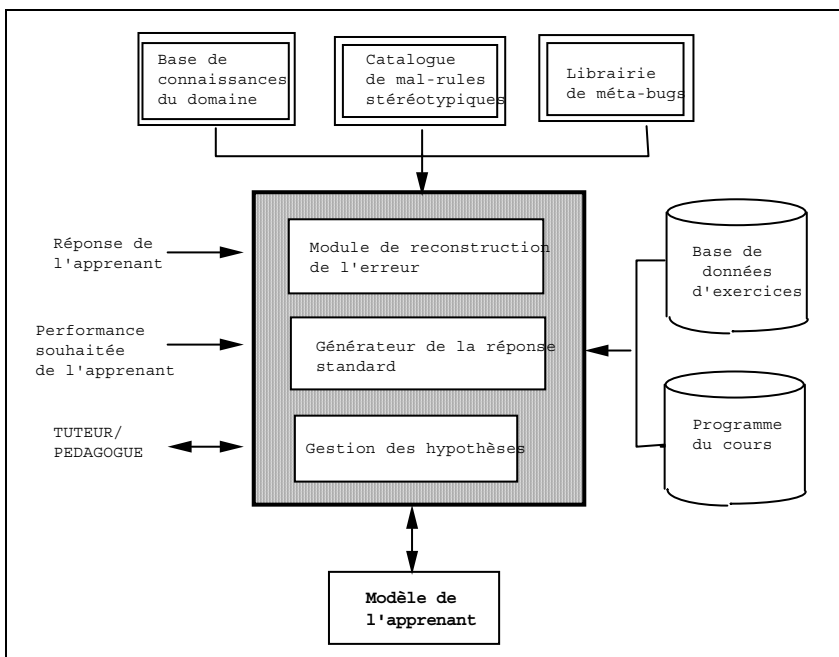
Base de connaissances du domaine

Catalogue de mal-rules stéréotypiques

Librairie de méta-bugs

Réponse de l'apprenant

Performance souhaitée de l'apprenant

TUTEUR/ PEDAGOGUE

Module de reconstruction de l'erreur

Générateur de la réponse standard

Gestion des hypothèses

Base de données d'exercices

Programme du cours

Modèle de l'apprenant